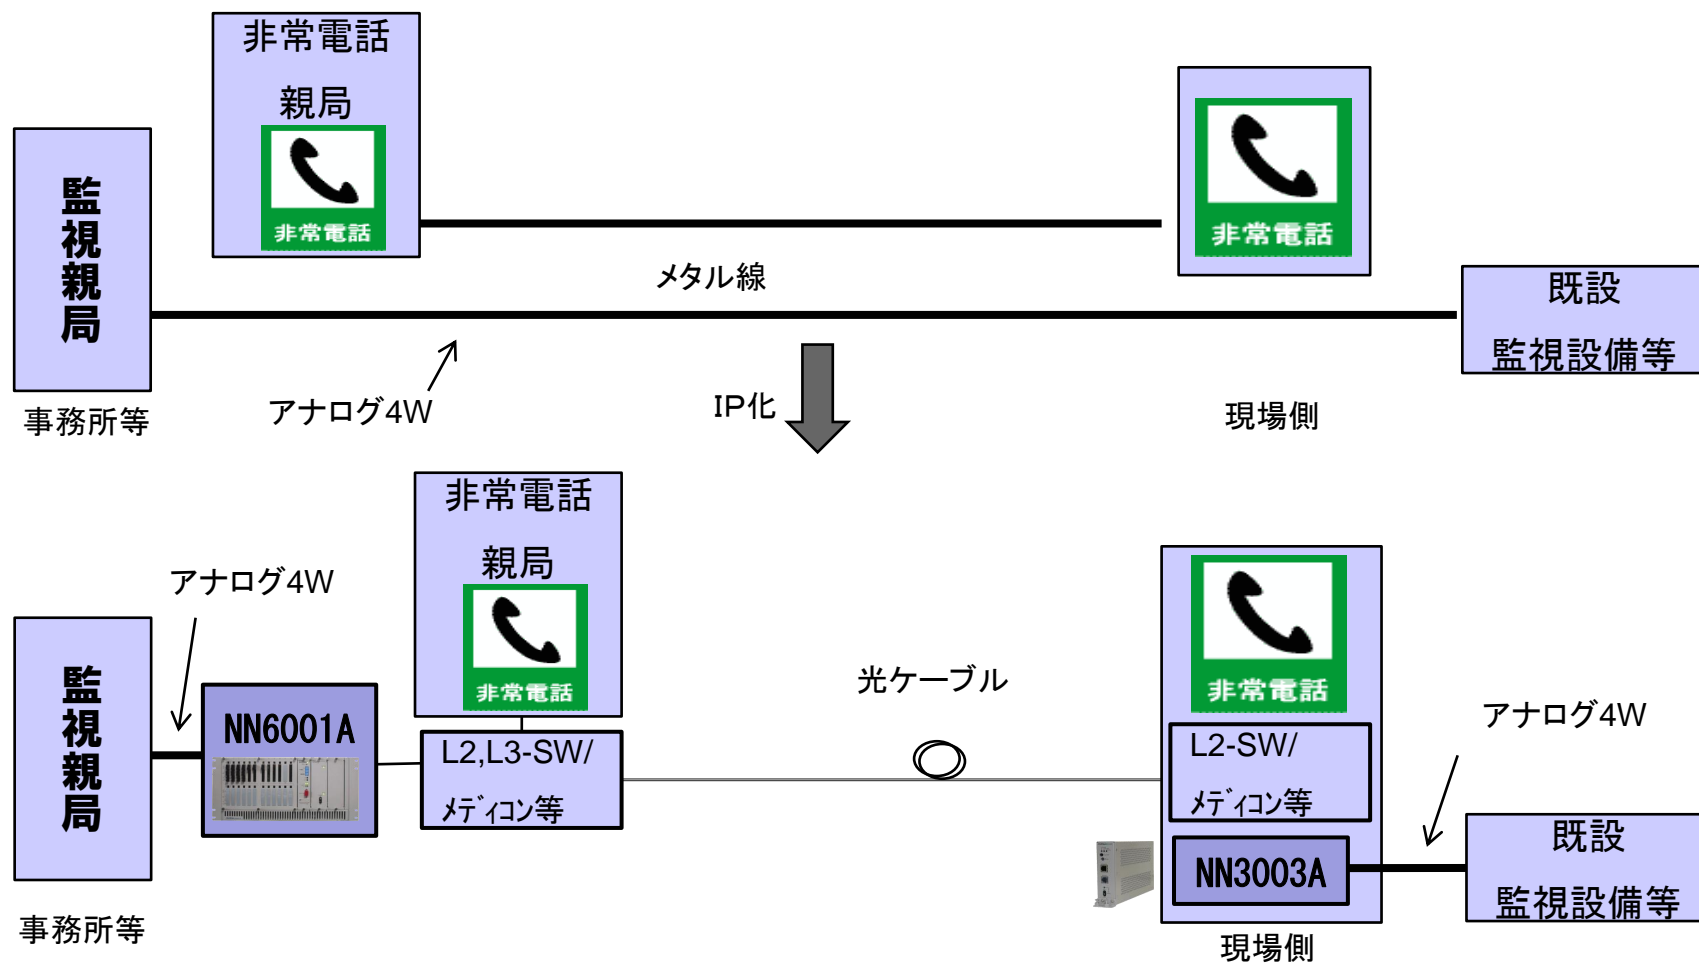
非常電話

親局

非常電話

非常電話

監視親局

メタル線

既設

監視設備等

アナログ4W

IP化

事務所等

現場側

非常電話

親局

非常電話

アナログ4W

非常電話

監視親局

NN6001A

L2,L3-SW/

ﾒﾃﾞｨｺﾝ等

光ケーブル

L2-SW/

ﾒﾃﾞｨｺﾝ等

アナログ4W

既設

監視設備等

NN3003A

事務所等

現場側